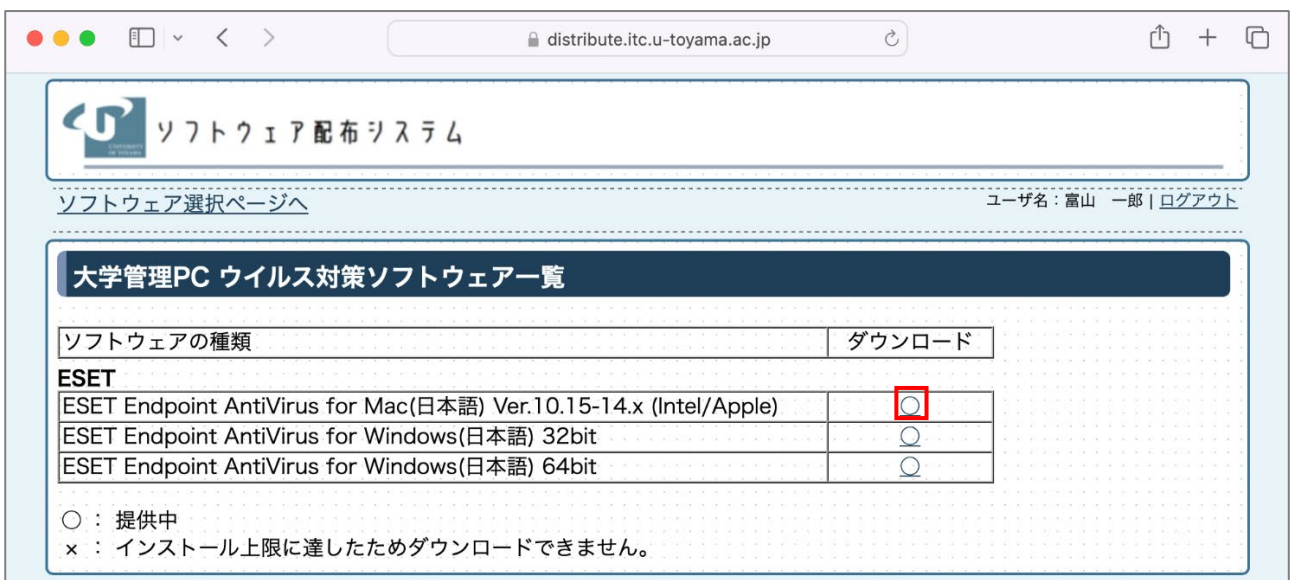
distribute.itc.u-toyama.ac.jp

ソフトウェア配布システム

ソフトウェア選択ページへ

ユーザ名：富山　一郎 | ログアウト

大学管理PC ウイルス対策ソフトウェア一覧

| ソフトウェアの種類 | ダウンロード |
|---|---|

ESET

| ESET Endpoint AntiVirus for Mac(日本語) Ver.10.15-14.x (Intel/Apple) | ○ |
|---|---|
| ESET Endpoint AntiVirus for Windows(日本語) 32bit | ○ |
| ESET Endpoint AntiVirus for Windows(日本語) 64bit | ○ |

○ ： 提供中
× ： インストール上限に達したためダウンロードできません。